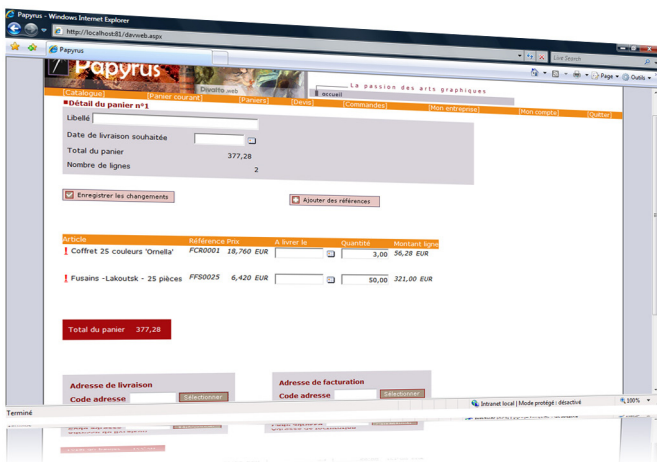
Papyrus - Windows Internet Explorer

http://localhost81/devweb.aspx

Live Search

Papyrus

Page Outils

Papyrus

Diyotte web

La passion des arts graphiques

accueil

[Catalogue] [Panier courant] [Paniers] [Devis] [Commandes] [Mon entreprise] [Mon compte] [Quitter]

Détail du panier n°1

Libellé

Date de livraison souhaitée

Total du panier 377,28

Nombre de lignes 2

Enregistrer les changements

Ajouter des références

| Article | Référence | Prix | A livrer le | Quantité | Montant ligne |
|---|---|---|---|---|---|
| Coffret 25 couleurs 'Ornella' | FCR0001 | 18,760 EUR | | 3,00 | 56,28 EUR |
| Fusains -Lakoutsk - 25 pièces | FFS0025 | 6,420 EUR | | 50,00 | 321,00 EUR |

Total du panier 377,28

Adresse de livraison

Code adresse

Sélectionner

Adresse de facturation

Code adresse

Sélectionner

Terminé

Intranet local | Mode protégé : désactivé

100%